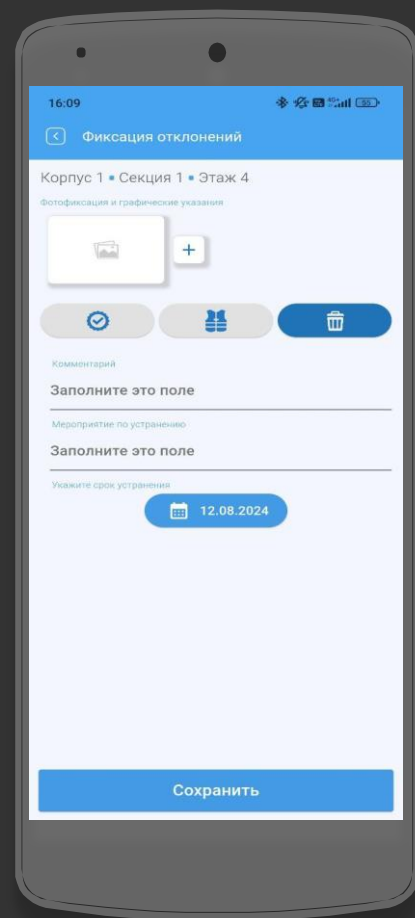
16:09

Фиксация отклонений

Корпус 1 • Секция 1 • Этаж 4

Фотофиксация и графические указания

+

Комментарий

Заполните это поле

Мероприятие по устранению

Заполните это поле

Укажите срок устранения

12.08.2024

Сохранить